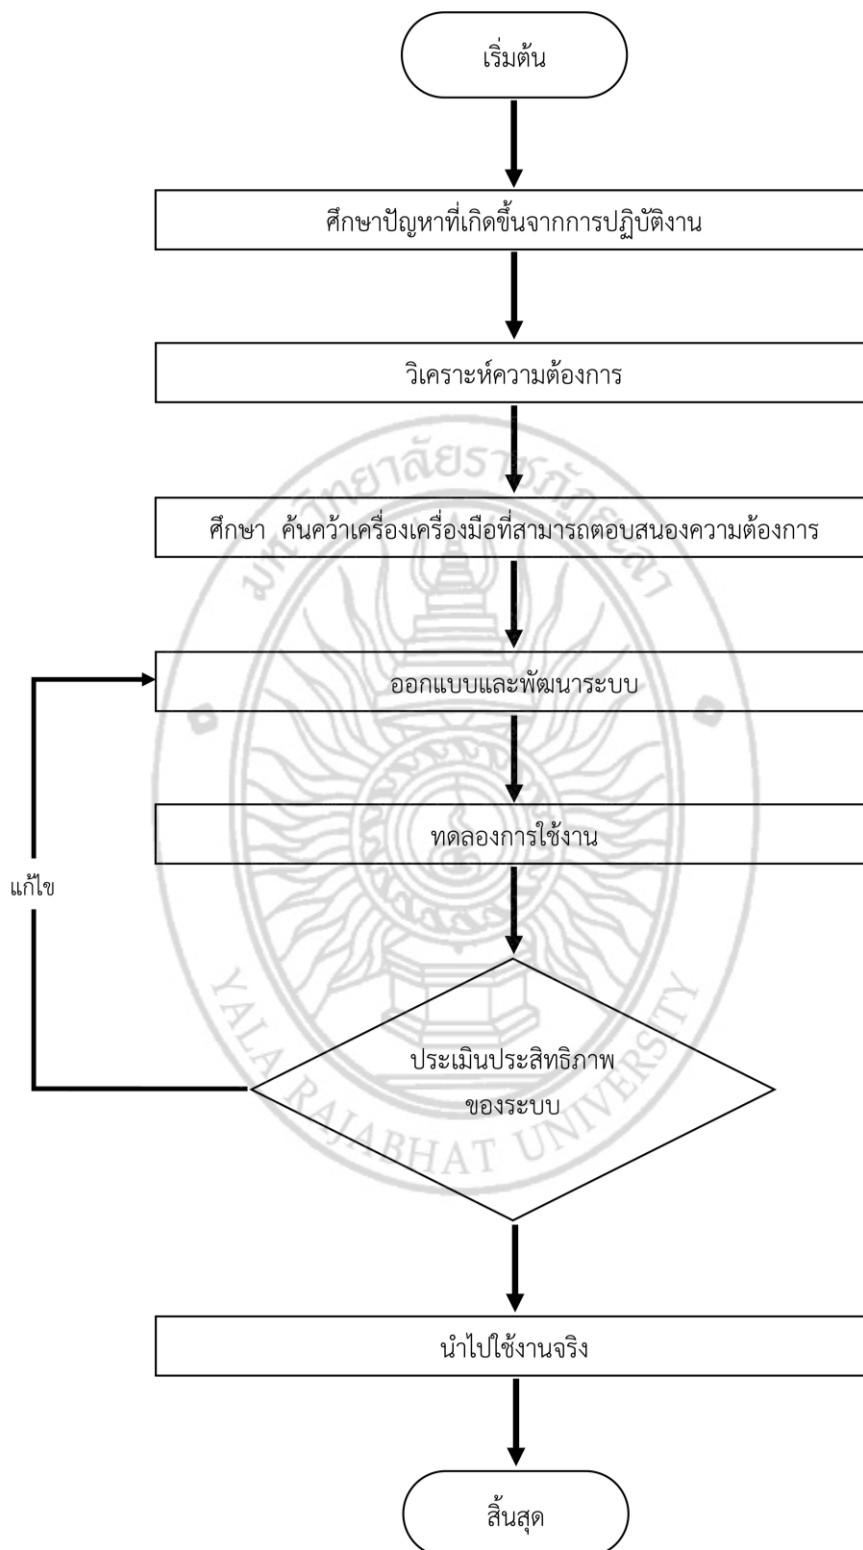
เริ่มต้น

ศึกษาปัญหาที่เกิดขึ้นจากการปฏิบัติงาน

วิเคราะห์ความต้องการ

ศึกษา ค้นคว้าเครื่องเครื่องมือที่สามารถตอบสนองความต้องการ

ออกแบบและพัฒนาระบบ

ทดลองการใช้งาน

แก้ไข

ประเมินประสิทธิภาพของระบบ

นำไปใช้งานจริง

สิ้นสุด

มหาวิทยาลัยราชภัฏยะลา

YALA RAJABHAT UNIVERSITY